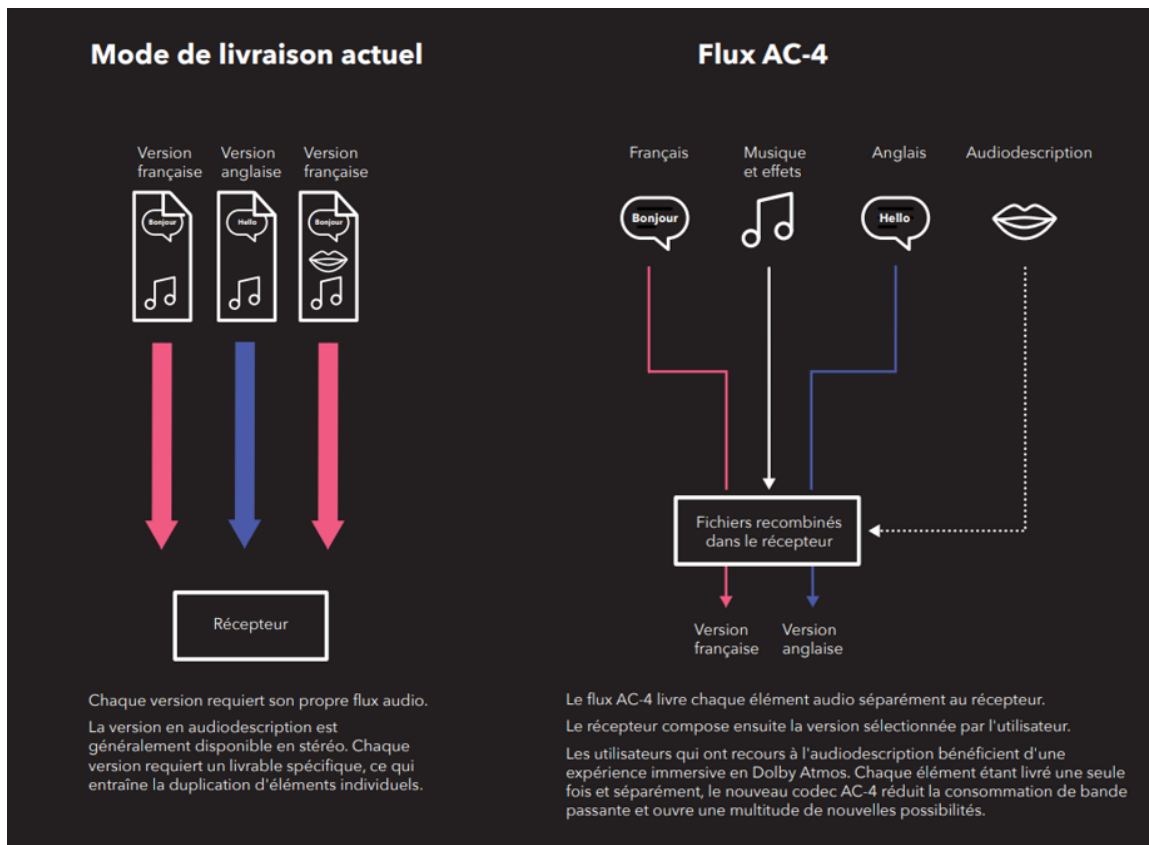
Mode de livraison actuel

Version française

Version anglaise

Version française

Bonjour

Hello

Bonjour

Récepteur

Chaque version requiert son propre flux audio.

La version en audiodescription est généralement disponible en stéréo. Chaque version requiert un livrable spécifique, ce qui entraîne la duplication d'éléments individuels.

Flux AC-4

Français

Musique et effets

Anglais

Audiodescription

Bonjour

Hello

Fichiers recombinés dans le récepteur

Version française

Version anglaise

Le flux AC-4 livre chaque élément audio séparément au récepteur.

Le récepteur compose ensuite la version sélectionnée par l'utilisateur.

Les utilisateurs qui ont recours à l'audiodescription bénéficient d'une expérience immersive en Dolby Atmos. Chaque élément étant livré une seule fois et séparément, le nouveau codec AC-4 réduit la consommation de bande passante et ouvre une multitude de nouvelles possibilités.